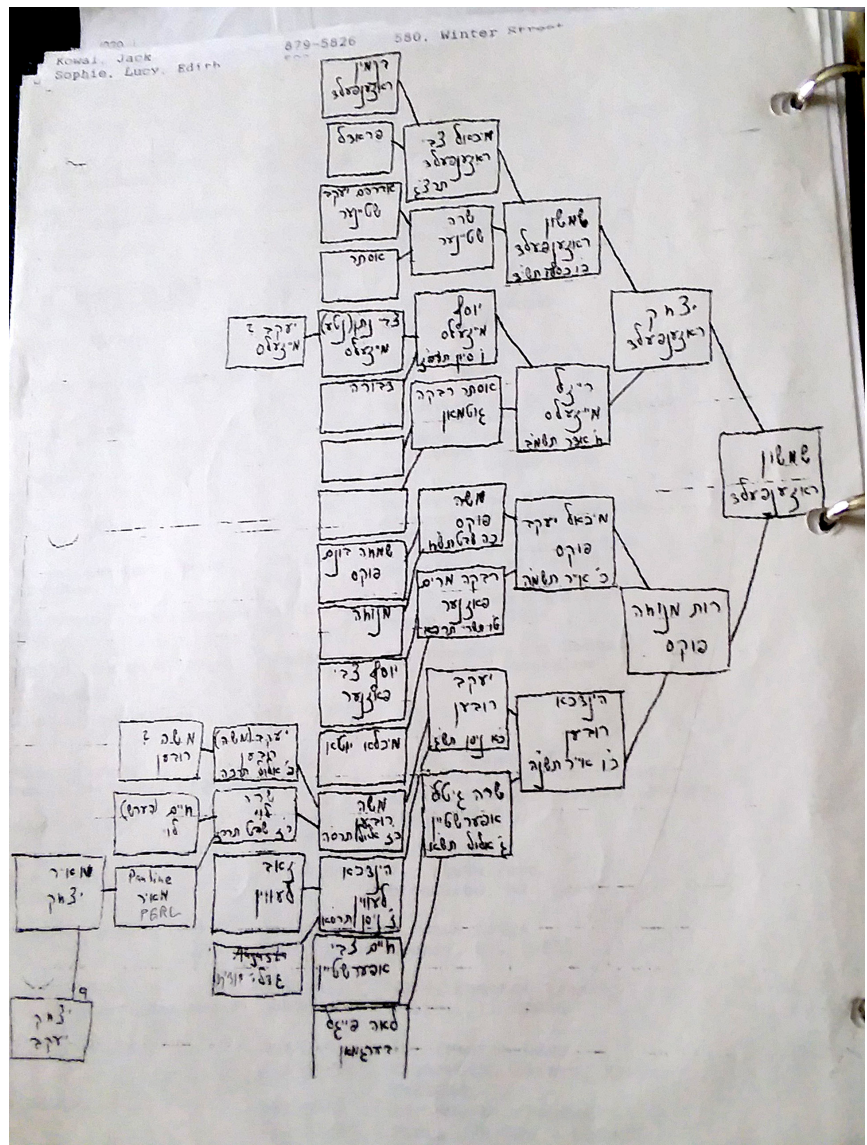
Kowal, Jack
Sophie, Lucy, Edith
879-5526
550, Winter Street

רחמיאל
ראזענפעלד

פראדל

מיכאל צבי
ראזענפעלד
תרצ"ג

אברהם יעקב
שטיינער

שרה
שטיינער

שמשון
ראזענפעלד
כ"כסלו תשי"ג

אסתר

יצחק
ראזענפעלד

יעקב ?
מייזעלס

צבי נתן
מייזעלס

יוסף
מייזעלס
ו' סיון תשי"ט

דבורה

אסתר רבקה
גוטמאן

ריזל
מייזעלס
ח' אדר תשמ"ח

שמשון
ראזענפעלד

משה
פוקס
כב' טבת תשמ"ח

מיכאל יעקב
פוקס
כ' אדר תשמ"ה

שמחה דוב
פוקס

רבקה מרים
שטיינער
ט"ו שבט תרצ"א

מנוחה

רות מנוחה
פוקס

יוסף צבי
שטיינער

יעקב
רובין
כח' ניסן תשי"ג

הינדא
רובין
כו' אדר תשנ"ו

מיכאל יוליאן

משה ?
רובין

יעקב (משה)
רובין
כ' אלול תרכ"ה

משה
רובין
כב אלול תרס"ט

שרה גיטל
אוברשטיין
ג' אלול תשמ"ב

חיים (ברוך)
לוי

יהודי
לוי
ר"ב שבט תרצ"ה

מאיר
יצחק

Pauline
מאיר
PERL

זאב
לעווין

הינדא
לעווין
ג' ניסן תרס"ו

חיים צבי
אוברשטיין

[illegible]
גאלדע יוכי'ת

מאיר פייג
ברוטמאן

יצחק
יעקב